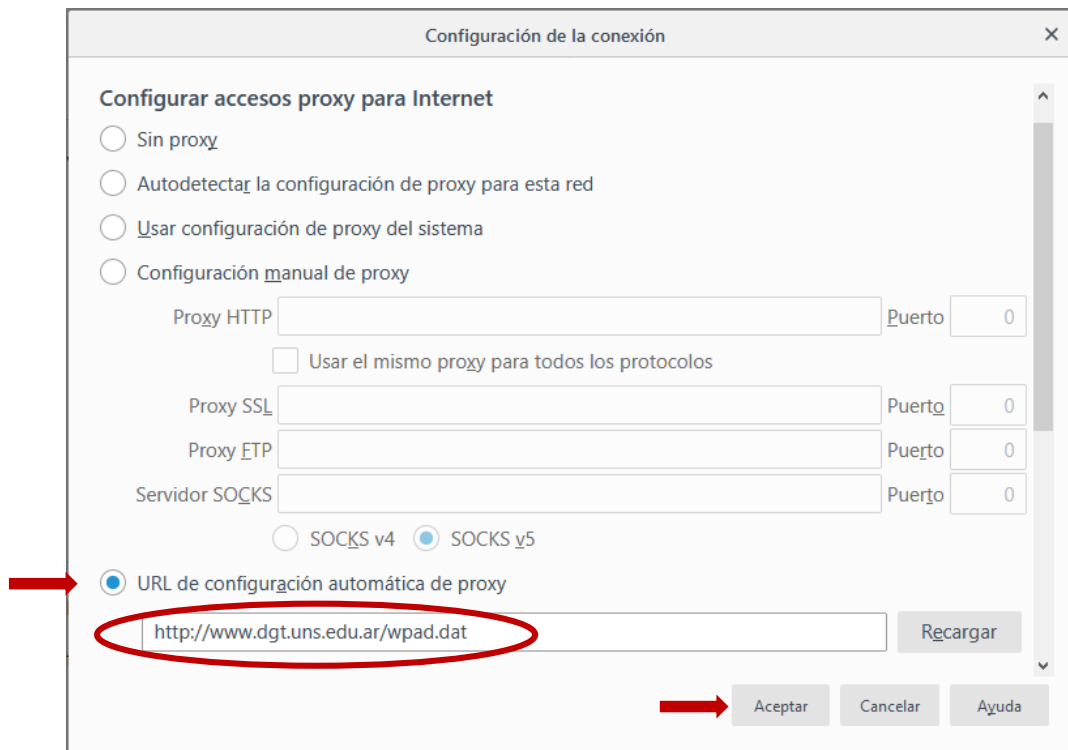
Configuración de la conexión

×

Configurar accesos proxy para Internet

Sin proxy

Autodetectar la configuración de proxy para esta red

Usar configuración de proxy del sistema

Configuración manual de proxy

Proxy HTTP | Puerto 0

Usar el mismo proxy para todos los protocolos

Proxy SSL | Puerto 0

Proxy FTP | Puerto 0

Servidor SOCKS | Puerto 0

SOCKS v4 SOCKS v5

URL de configuración automática de proxy

http://www.dgt.uns.edu.ar/wpad.dat

Recargar

Aceptar Cancelar Ayuda